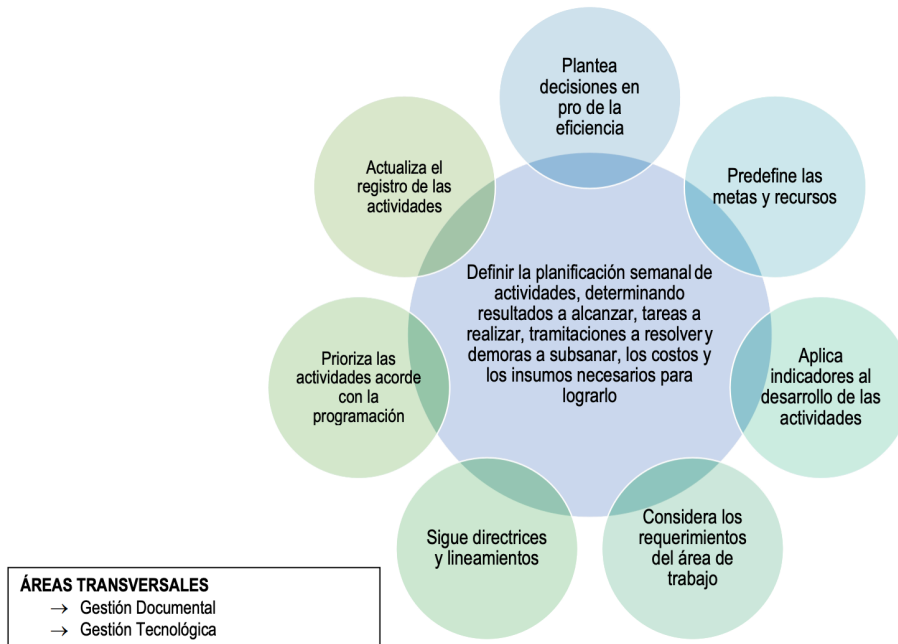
Plantea decisiones en pro de la eficiencia

Predefine las metas y recursos

Aplica indicadores al desarrollo de las actividades

Considera los requerimientos del área de trabajo

Sigue directrices y lineamientos

Prioriza las actividades acorde con la programación

Actualiza el registro de las actividades

Definir la planificación semanal de actividades, determinando resultados a alcanzar, tareas a realizar, tramitaciones a resolver y demoras a subsanar, los costos y los insumos necesarios para lograrlo

ÁREAS TRANSVERSALES
→ Gestión Documental
→ Gestión Tecnológica